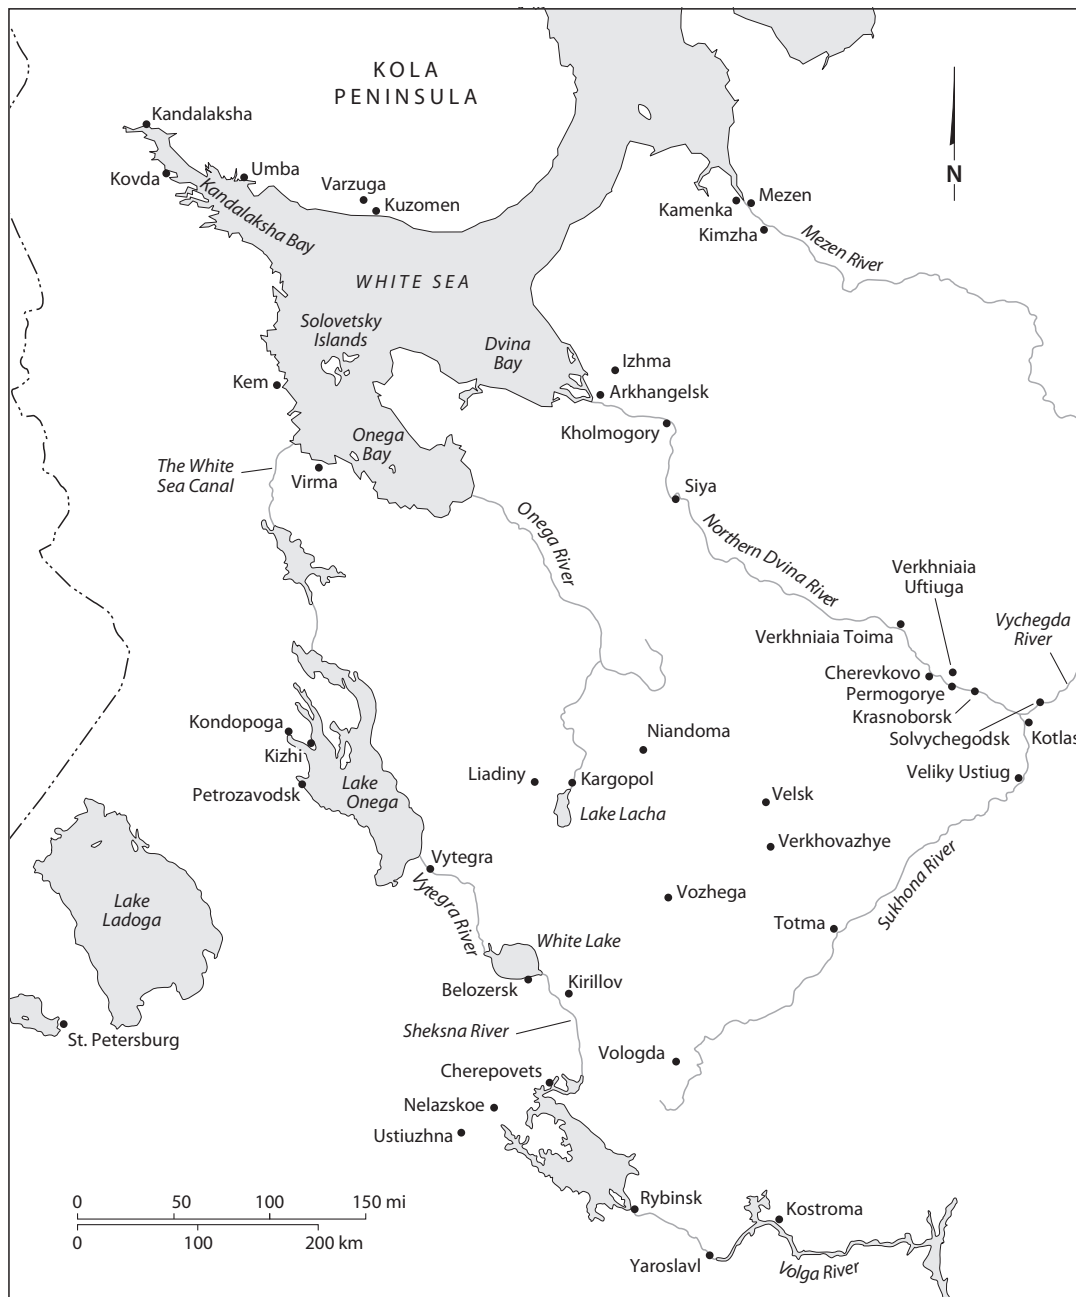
KOLA PENINSULA

N

Kandalaksha
Kovda
Umba
Kandalaksha Bay
Varzuga
Kuzomen
Kamenka
Mezen
Kimzha
Mezen River
WHITE SEA
Solovetsky Islands
Dvina Bay
Izhma
Arkhangelsk
Kem
Onega Bay
Kholmogory
The White Sea Canal
Virma
Siya
Onega River
Northern Dvina River
Verkhniaia Uftiuga
Vychegda River
Verkhniaia Toima
Cherevkovo
Permogorye
Krasnoborsk
Solvychegodsk
Kotlas
Kondopoga
Kizhi
Petrozavodsk
Lake Onega
Niandoma
Liadiny
Kargopol
Lake Lacha
Veliky Ustiug
Velsk
Verkhovazhye
Lake Ladoga
Vytegra
Vytegra River
Vozhega
Totma
Sukhona River
White Lake
Belozersk
Kirillov
St. Petersburg
Sheksna River
Vologda
Cherepovets
Nelazskoe
Ustiuzhna
Rybinsk
Kostroma
Yaroslavl
Volga River

0 50 100 150 mi
0 100 200 km